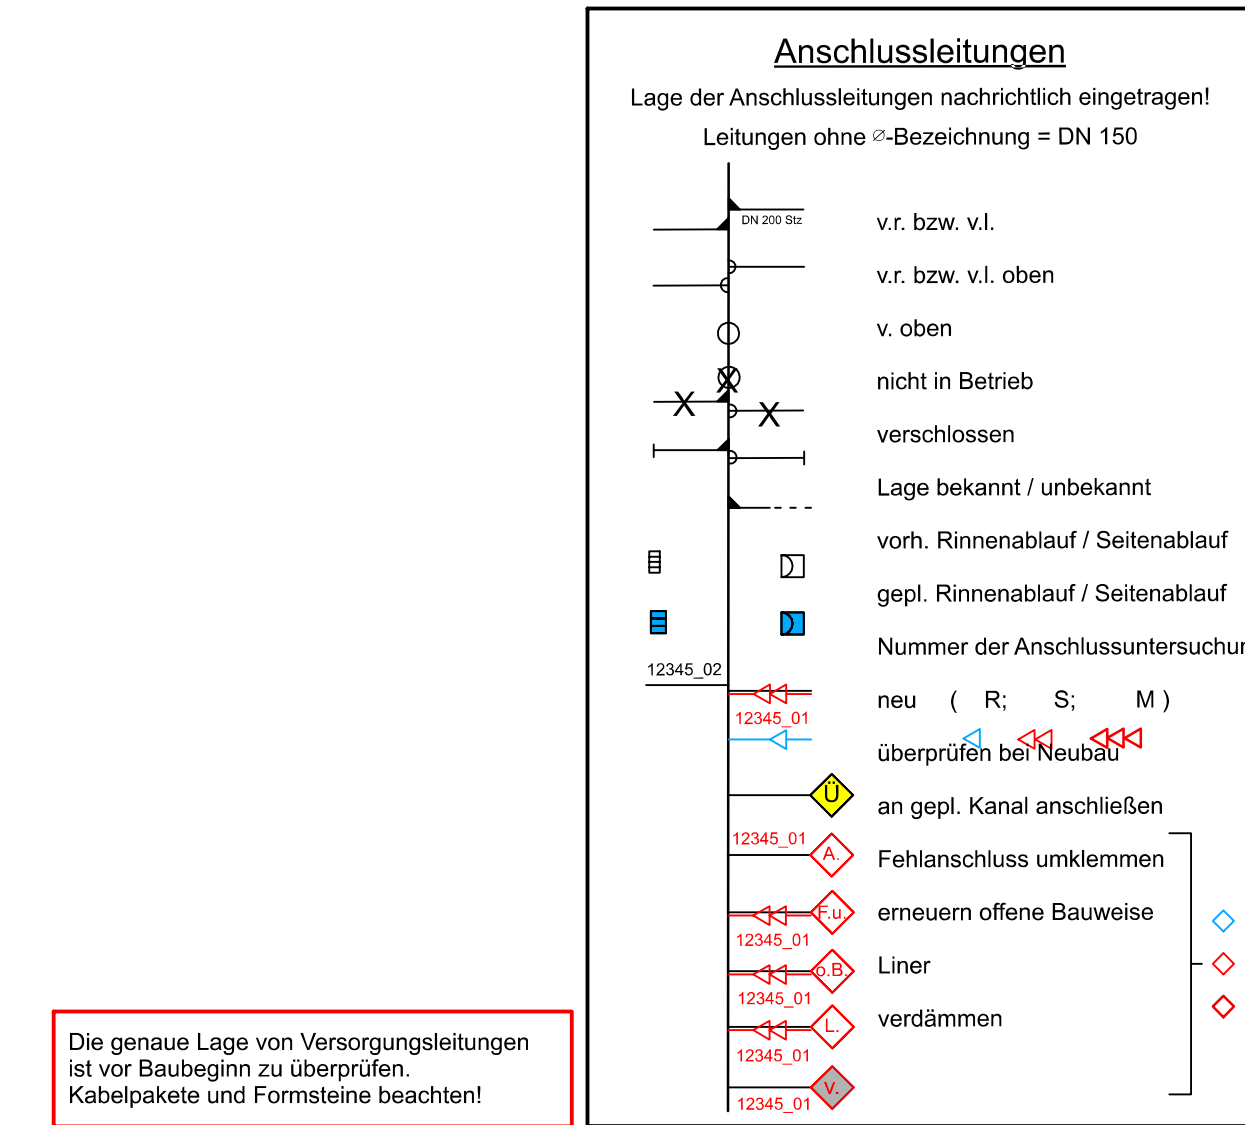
Die genaue Lage von Versorgungsleitungen ist vor Baubeginn zu überprüfen. Kabelpakete und Formsteine beachten!

Anschlussleitungen

Lage der Anschlussleitungen nachrichtlich eingetragen!

Leitungen ohne ∅-Bezeichnung = DN 150

DN 200 Stz

v.r. bzw. v.l.

v.r. bzw. v.l. oben

v. oben

nicht in Betrieb

verschlossen

Lage bekannt / unbekannt

vorh. Rinnenablauf / Seitenablauf

gepl. Rinnenablauf / Seitenablauf

12345_02

Nummer der Anschlussuntersuchur

12345_01

neu ( R; S; M )

überprüfen bei Neubau

Ü

an gepl. Kanal anschließen

12345_01

A.

Fehlanschluss umklemmen

F.u.

12345_01

erneuern offene Bauweise

o.B.

12345_01

Liner

L.

12345_01

verdämmen

V.

12345_01